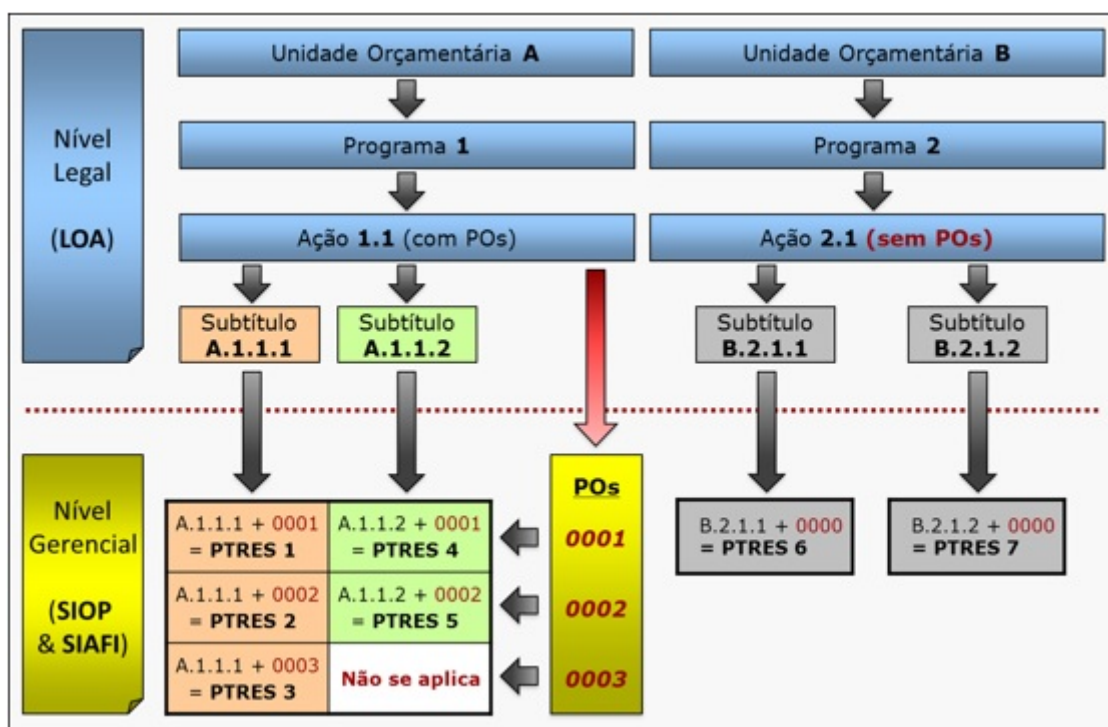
Nível Legal

(LOA)

Unidade Orçamentária **A**

Programa **1**

Ação **1.1** (com POs)

Subtítulo **A.1.1.1**

Subtítulo **A.1.1.2**

Unidade Orçamentária **B**

Programa **2**

Ação **2.1** **(sem POs)**

Subtítulo **B.2.1.1**

Subtítulo **B.2.1.2**

Nível Gerencial

(SIOP & SIAFI)

| | |
|---|---|
| A.1.1.1 + 0001 = **PTRES 1** | A.1.1.2 + 0001 = **PTRES 4** |
| A.1.1.1 + 0002 = **PTRES 2** | A.1.1.2 + 0002 = **PTRES 5** |
| A.1.1.1 + 0003 = **PTRES 3** | **Não se aplica** |

POs

0001

0002

0003

B.2.1.1 + 0000 = **PTRES 6**

B.2.1.2 + 0000 = **PTRES 7**